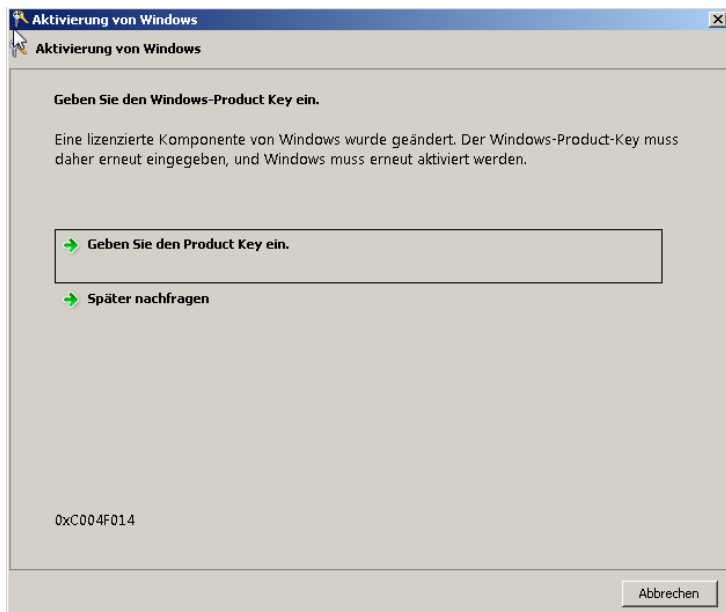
Aktivierung von Windows

Aktivierung von Windows

Geben Sie den Windows-Product Key ein.

Eine lizenzierte Komponente von Windows wurde geändert. Der Windows-Product-Key muss daher erneut eingegeben, und Windows muss erneut aktiviert werden.

Geben Sie den Product Key ein.

Später nachfragen

0xC004F014

Abbrechen